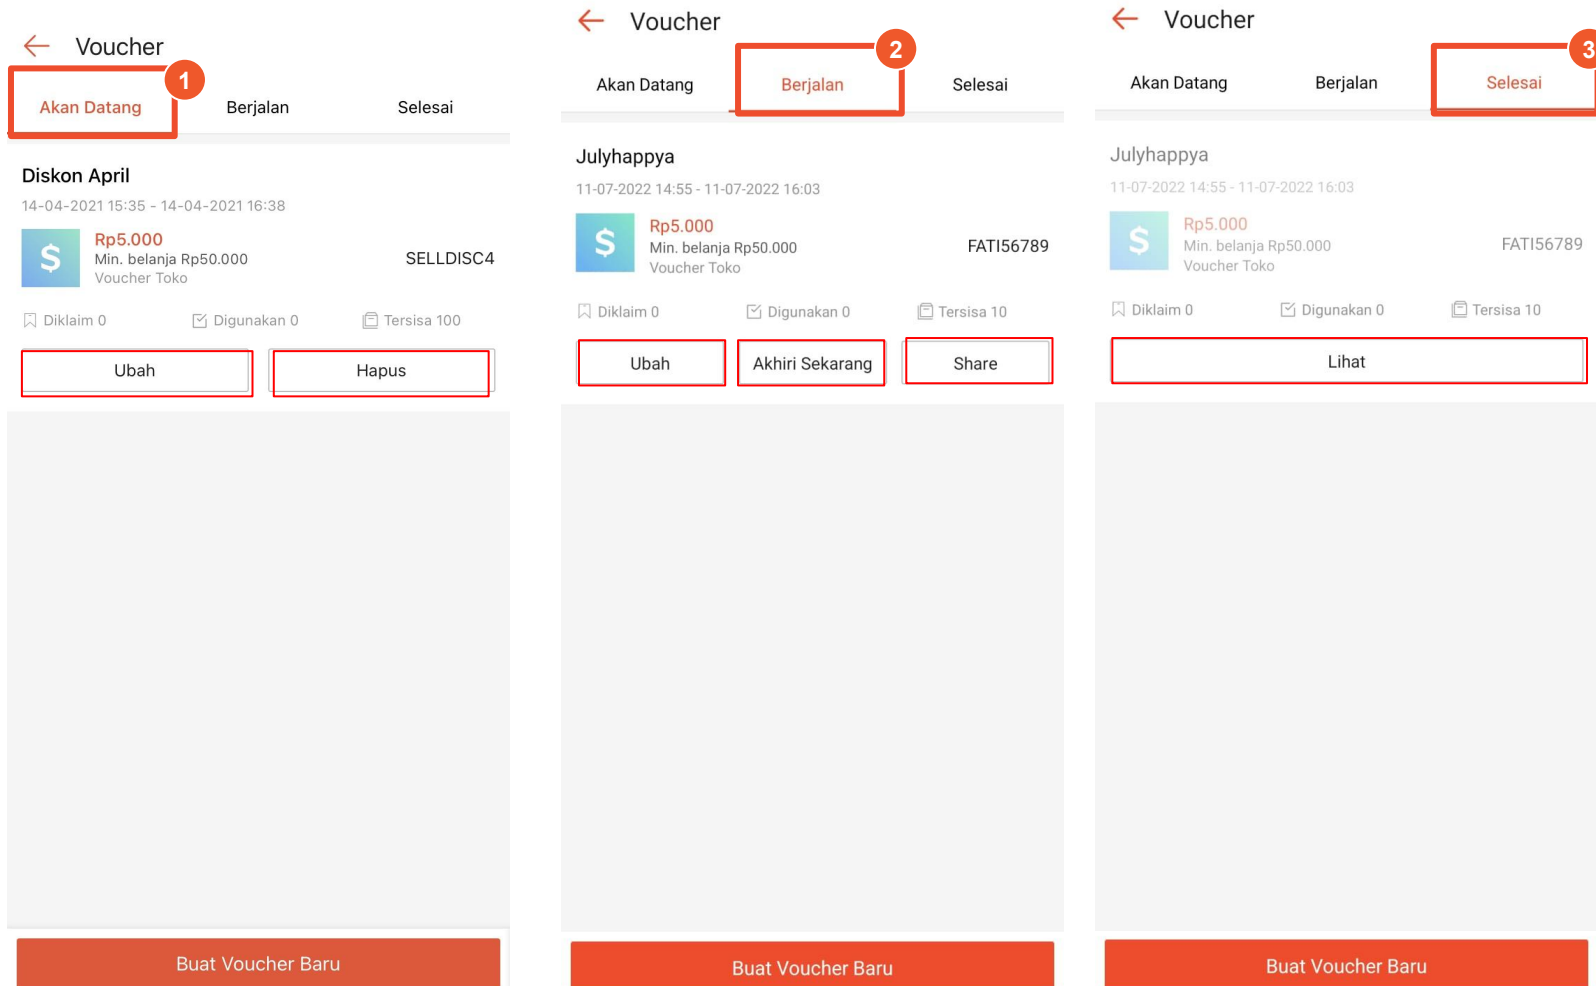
Voucher

1

Akan Datang | Berjalan | Selesai

Diskon April

14-04-2021 15:35 - 14-04-2021 16:38

$

Rp5.000
Min. belanja Rp50.000
Voucher Toko

SELLDISC4

Diklaim 0 Digunakan 0 Tersisa 100

Ubah Hapus

Buat Voucher Baru

Voucher

2

Akan Datang | Berjalan | Selesai

Julyhappya

11-07-2022 14:55 - 11-07-2022 16:03

$

Rp5.000
Min. belanja Rp50.000
Voucher Toko

FATI56789

Diklaim 0 Digunakan 0 Tersisa 10

Ubah Akhiri Sekarang Share

Buat Voucher Baru

Voucher

3

Akan Datang | Berjalan | Selesai

Julyhappya

11-07-2022 14:55 - 11-07-2022 16:03

$

Rp5.000
Min. belanja Rp50.000
Voucher Toko

FATI56789

Diklaim 0 Digunakan 0 Tersisa 10

Lihat

Buat Voucher Baru